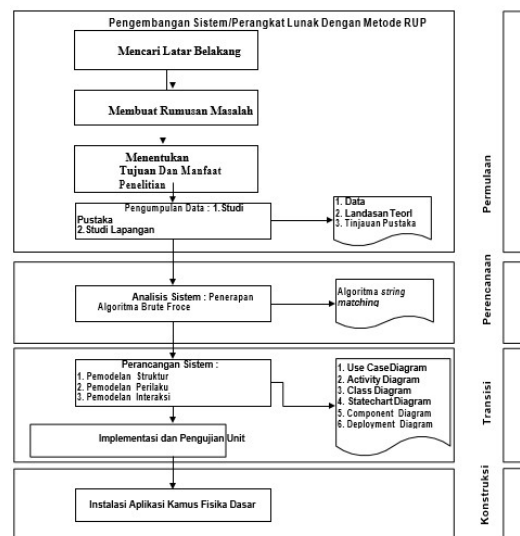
Pengembangan Sistem/Perangkat Lunak Dengan Metode RUP

Mencari Latar Belakang

Membuat Rumusan Masalah

Menentukan Tujuan Dan Manfaat Penelitian

Pengumpulan Data : 1. Studi Pustaka
2. Studi Lapangan

1. Data
2. Landasan Teori
3. Tinjauan Pustaka

Permulaan

Analisis Sistem : Penerapan Algoritma Brute Froce

Algoritma *string matching*

Perencanaan

Perancangan Sistem :
1. Pemodelan Struktur
2. Pemodelan Perilaku
3. Pemodelan Interaksi

1. Use CaseDiagram
2. Activity Diagram
3. Class Diagram
4. StatechartDiagram
5. Component Diagram
6. Deployment Diagram

Implementasi dan Pengujian Unit

Transisi

Instalasi Aplikasi Kamus Fisika Dasar

Konstruksi